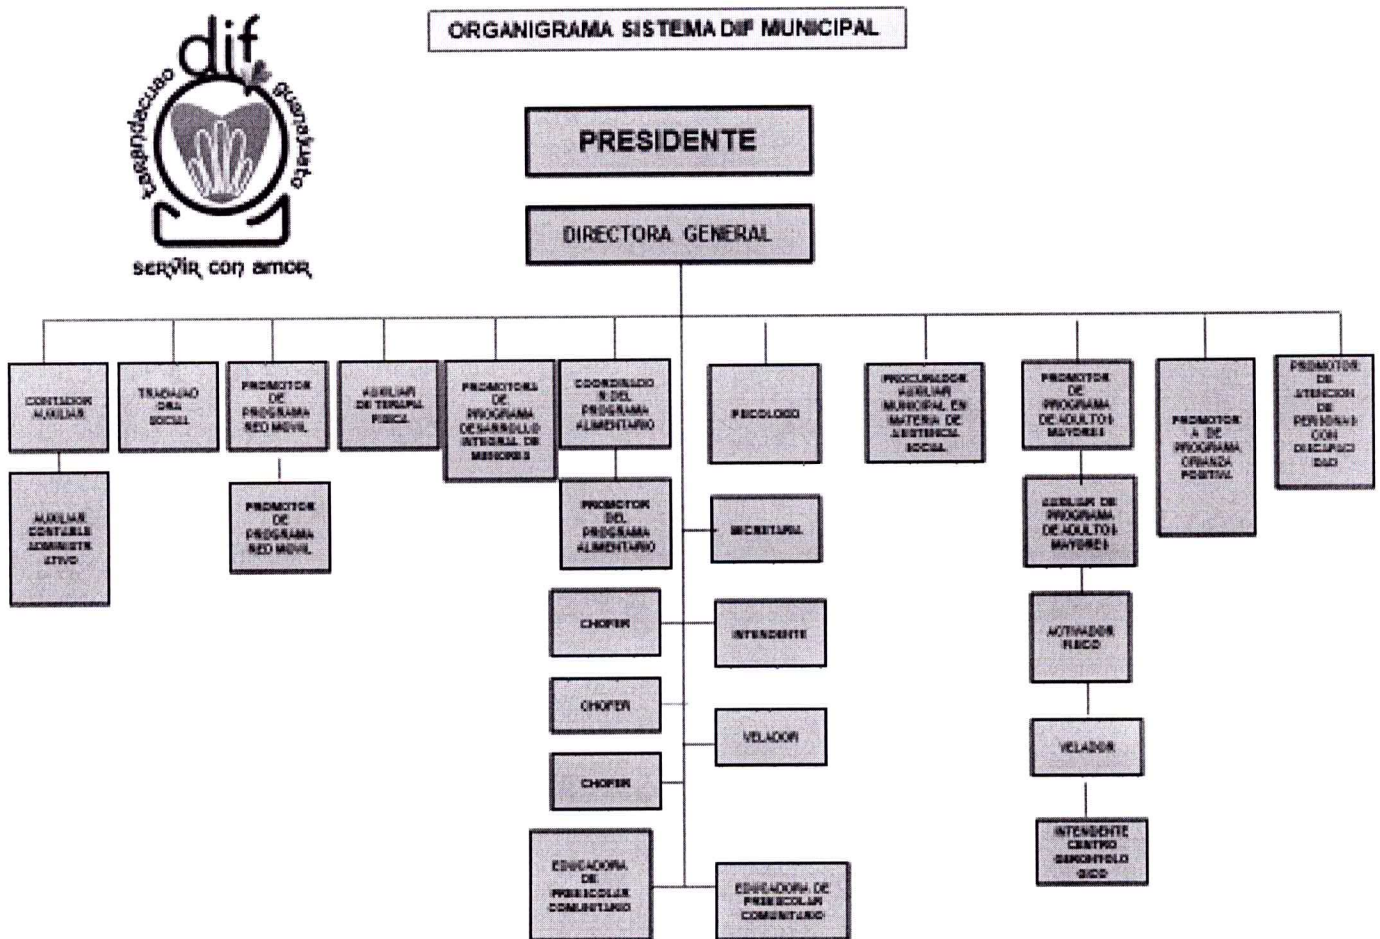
dif
tarandacuao guanajuato
servir con amor

ORGANIGRAMA SISTEMA DIF MUNICIPAL

PRESIDENTE

DIRECTORA GENERAL

CONTADOR AUXILIAR

AUXILIAR CONTABLE ADMINISTRATIVO

TRABAJO SOCIAL

PROMOTOR DE PROGRAMA RED MOVIL

PROMOTOR DE PROGRAMA RED MOVIL

AUXILIAR DE TERAPIA FISICA

PROMOTORA DE PROGRAMA DESARROLLO INTEGRAL DE MENORES

COORDINACION DEL PROGRAMA ALIMENTARIO

PROMOTOR DEL PROGRAMA ALIMENTARIO

CHOFER

CHOFER

CHOFER

EDUCADORA DE PREESCOLAR COMUNITARIO

PSICOLOGO

SECRETARIA

INTENDENTE

VELADOR

EDUCADORA DE PREESCOLAR COMUNITARIO

PROCURADOR AUXILIAR MUNICIPAL EN MATERIA DE ASISTENCIA SOCIAL

PROMOTOR DE PROGRAMA DE ADULTOS MAYORES

AUXILIAR DE PROGRAMA DE ADULTOS MAYORES

ACTIVADOR FISICO

VELADOR

INTENDENTE CENTRO GERONTOLOGICO

PROMOTORA DE PROGRAMA CRIANZA POSITIVA

PROMOTOR DE ATENCION DE PERSONAS CON DISCAPACIDAD